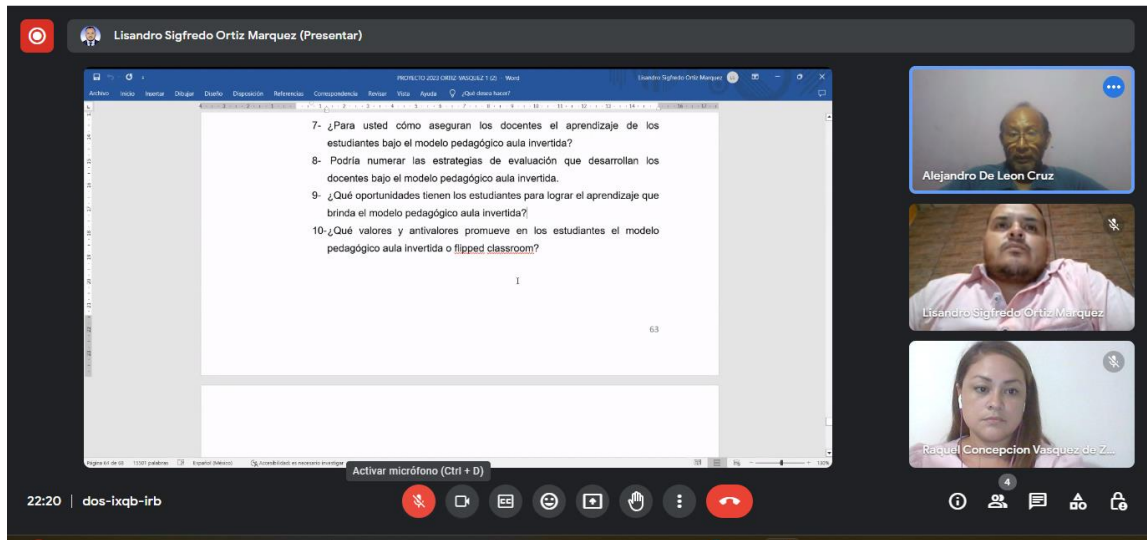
Lisandro Sigfredo Ortiz Marquez (Presentar)

PROYECTO 2023 ORTIZ VASQUEZ 1 (2) - Word

Lisandro Sigfredo Ortiz Marquez

Archivo Inicio Insertar Dibujar Diseño Disposición Referencias Correspondencia Revisar Vista Ayuda ¿Qué desea hacer?

7- ¿Para usted cómo aseguran los docentes el aprendizaje de los estudiantes bajo el modelo pedagógico aula invertida?

8- Podría numerar las estrategias de evaluación que desarrollan los docentes bajo el modelo pedagógico aula invertida.

9- ¿Qué oportunidades tienen los estudiantes para lograr el aprendizaje que brinda el modelo pedagógico aula invertida?

10-¿Qué valores y antivalores promueve en los estudiantes el modelo pedagógico aula invertida o flipped classroom?

63

Página 61 de 66 11507 palabras Español (México) Accesibilidad: es necesario investigar

Activar micrófono (Ctrl + D)

Alejandro De Leon Cruz

Lisandro Sigfredo Ortiz Marquez

Raquel Concepcion Vasquez de Z...

22:20 | dos-ixqb-irb

4